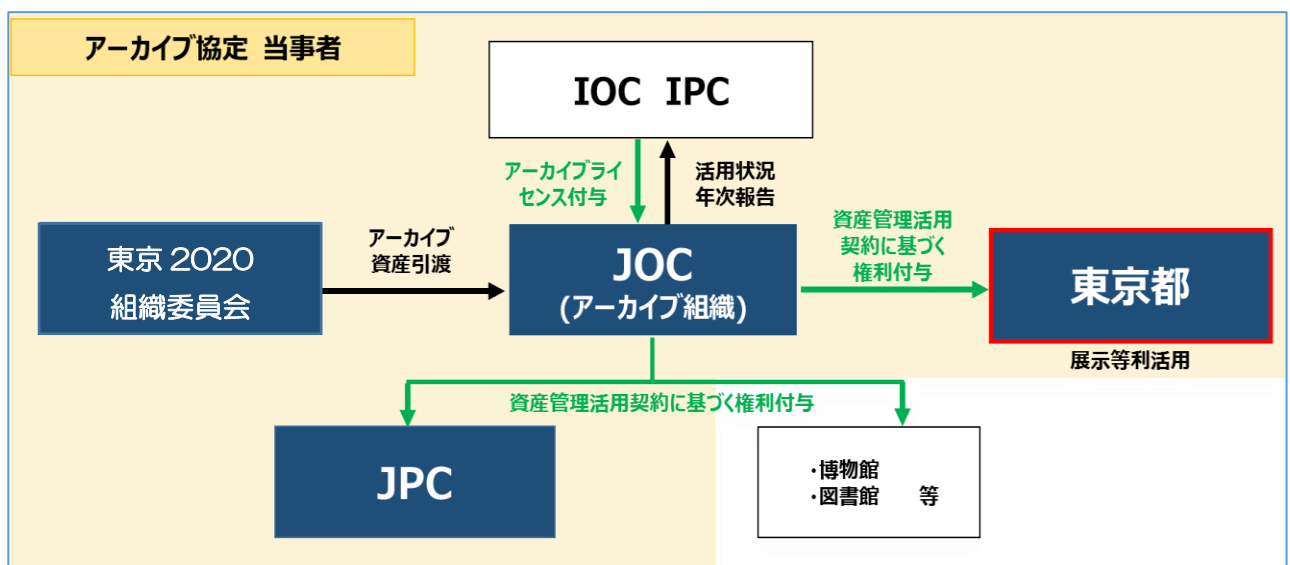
アーカイブ協定 当事者

IOC IPC

アーカイブライセンス付与

活用状況年次報告

東京 2020 組織委員会

アーカイブ資産引渡

JOC (アーカイブ組織)

資産管理活用契約に基づく権利付与

東京都

展示等利活用

資産管理活用契約に基づく権利付与

JPC

・博物館
・図書館 等